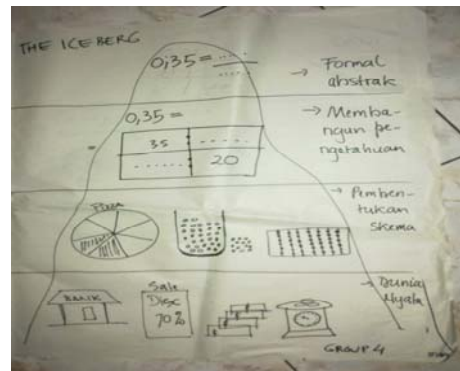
THE ICEBERG

$0,35 = \frac{....}{....}$ → Formal abstrak

0,35 = → Membangun pengetahuan

| 35 | ..... |
|---|---|
| ..... | 20 |

Pizza → Pembentukan skema

BANK

Sale Disc 70%

→ Dunia Nyata

GROUP 4